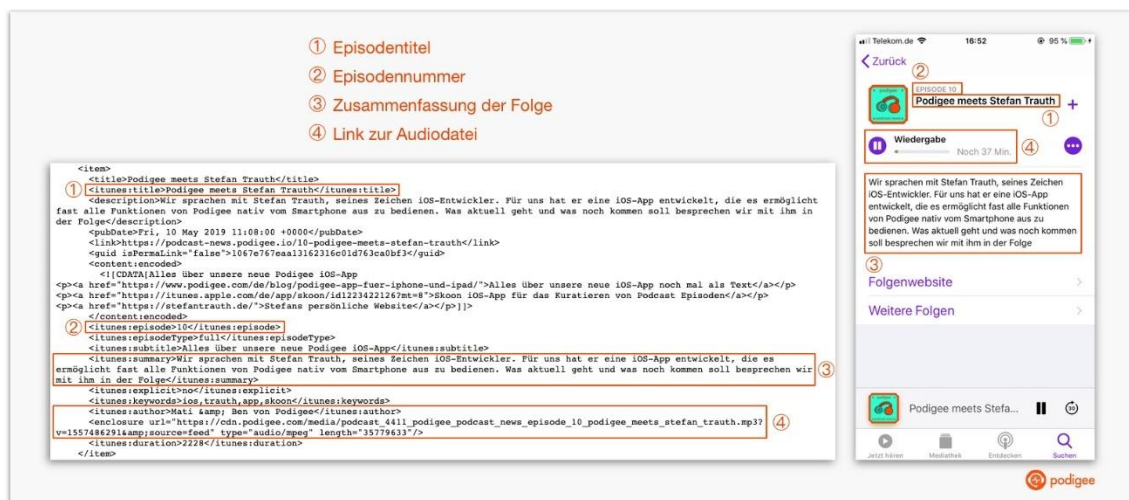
① Episodentitel
② Episodennummer
③ Zusammenfassung der Folge
④ Link zur Audiodatei

<item>
<title>Podigee meets Stefan Trauth</title>
① <itunes:title>Podigee meets Stefan Trauth</itunes:title>
<description>Wir sprachen mit Stefan Trauth, seines Zeichen iOS-Entwickler. Für uns hat er eine iOS-App entwickelt, die es ermöglicht fast alle Funktionen von Podigee nativ vom Smartphone aus zu bedienen. Was aktuell geht und was noch kommen soll besprechen wir mit ihm in der Folge</description>
<pubDate>Fri, 10 May 2019 11:08:00 +0000</pubDate>
<link>https://podcast-news.podigee.io/10-podigee-meets-stefan-trauth</link>
<guid isPermaLink="false">1067e767eaa13162316c01d763ca0bf3</guid>
<content:encoded>
<![CDATA[Alles über unsere neue Podigee iOS-App
<p><a href="https://www.podigee.com/de/blog/podigee-app-fuer-iphone-und-ipad/">Alles über unsere neue iOS-App noch mal als Text</a></p>
<p><a href="https://itunes.apple.com/de/app/skoon/id1223422126?mt=8">Skoon iOS-App für das Kuratieren von Podcast Episoden</a></p>
<p><a href="https://stefantrauth.de/">Stefans persönliche Website</a></p>]]>
</content:encoded>
② <itunes:episode>10</itunes:episode>
<itunes:episodeType>full</itunes:episodeType>
<itunes:subtitle>Alles über unsere neue Podigee iOS-App</itunes:subtitle>
<itunes:summary>Wir sprachen mit Stefan Trauth, seines Zeichen iOS-Entwickler. Für uns hat er eine iOS-App entwickelt, die es ermöglicht fast alle Funktionen von Podigee nativ vom Smartphone aus zu bedienen. Was aktuell geht und was noch kommen soll besprechen wir mit ihm in der Folge</itunes:summary> ③
<itunes:explicit>no</itunes:explicit>
<itunes:keywords>ios,trauth,app,skoon</itunes:keywords>
<itunes:author>Mati &amp; Ben von Podigee</itunes:author>
<enclosure url="https://cdn.podigee.com/media/podcast_4411_podigee_podcast_news_episode_10_podigee_meets_stefan_trauth.mp3?v=1557486291&amp;source=feed" type="audio/mpeg" length="35779633"/> ④
<itunes:duration>2228</itunes:duration>
</item>

Telekom.de 16:52 95 %
Zurück
②
EPISODE 10
Podigee meets Stefan Trauth ①
Wiedergabe
Noch 37 Min. ④
Wir sprachen mit Stefan Trauth, seines Zeichen iOS-Entwickler. Für uns hat er eine iOS-App entwickelt, die es ermöglicht fast alle Funktionen von Podigee nativ vom Smartphone aus zu bedienen. Was aktuell geht und was noch kommen soll besprechen wir mit ihm in der Folge
③
Folgenwebsite
Weitere Folgen
Podigee meets Stefa...
Jetzt hören Mediathek Entdecken Suchen
podigee